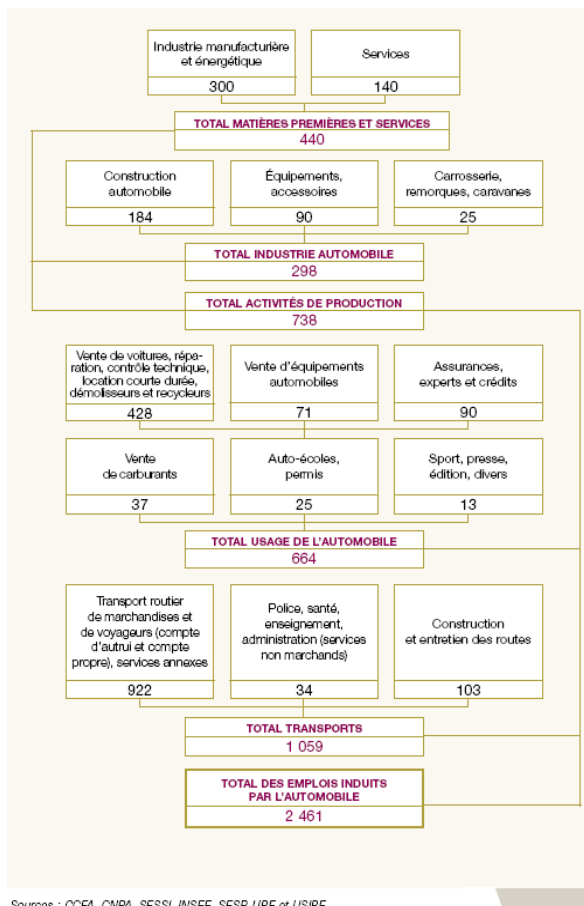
Industrie manufacturière et énergétique
300

Services
140

TOTAL MATIÈRES PREMIÈRES ET SERVICES
440

Construction automobile
184

Équipements, accessoires
90

Carrosserie, remorques, caravanes
25

TOTAL INDUSTRIE AUTOMOBILE
298

TOTAL ACTIVITÉS DE PRODUCTION
738

Vente de voitures, réparation, contrôle technique, location courte durée, démolisseurs et recycleurs
428

Vente d'équipements automobiles
71

Assurances, experts et crédits
90

Vente de carburants
37

Auto-écoles, permis
25

Sport, presse, édition, divers
13

TOTAL USAGE DE L'AUTOMOBILE
664

Transport routier de marchandises et de voyageurs (compte d'autrui et compte propre), services annexes
922

Police, santé, enseignement, administration (services non marchands)
34

Construction et entretien des routes
103

TOTAL TRANSPORTS
1 059

TOTAL DES EMPLOIS INDUITS PAR L'AUTOMOBILE
2 461

Sources : CCFA, CNPA, SESSI, INSEE, SESP, UPE et USIRF